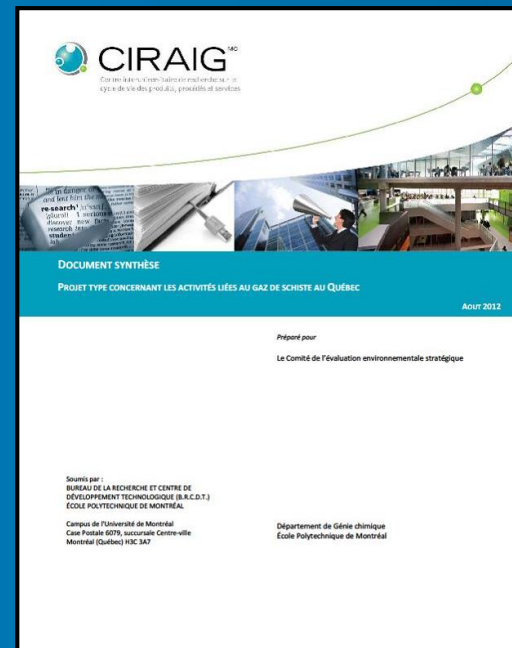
CIRAIG$^{MC}$
Centre interuniversitaire de recherche sur le cycle de vie des produits, procédés et services

DOCUMENT SYNTHÈSE

PROJET TYPE CONCERNANT LES ACTIVITÉS LIÉES AU GAZ DE SCHISTE AU QUÉBEC

AOUT 2012

Préparé pour

Le Comité de l'évaluation environnementale stratégique

Soumis par :
BUREAU DE LA RECHERCHE ET CENTRE DE DÉVELOPPEMENT TECHNOLOGIQUE (B.R.C.D.T.)
ÉCOLE POLYTECHNIQUE DE MONTRÉAL

Campus de l'Université de Montréal
Case Postale 6079, succursale Centre-ville
Montréal (Québec) H3C 3A7

Département de Génie chimique
École Polytechnique de Montréal